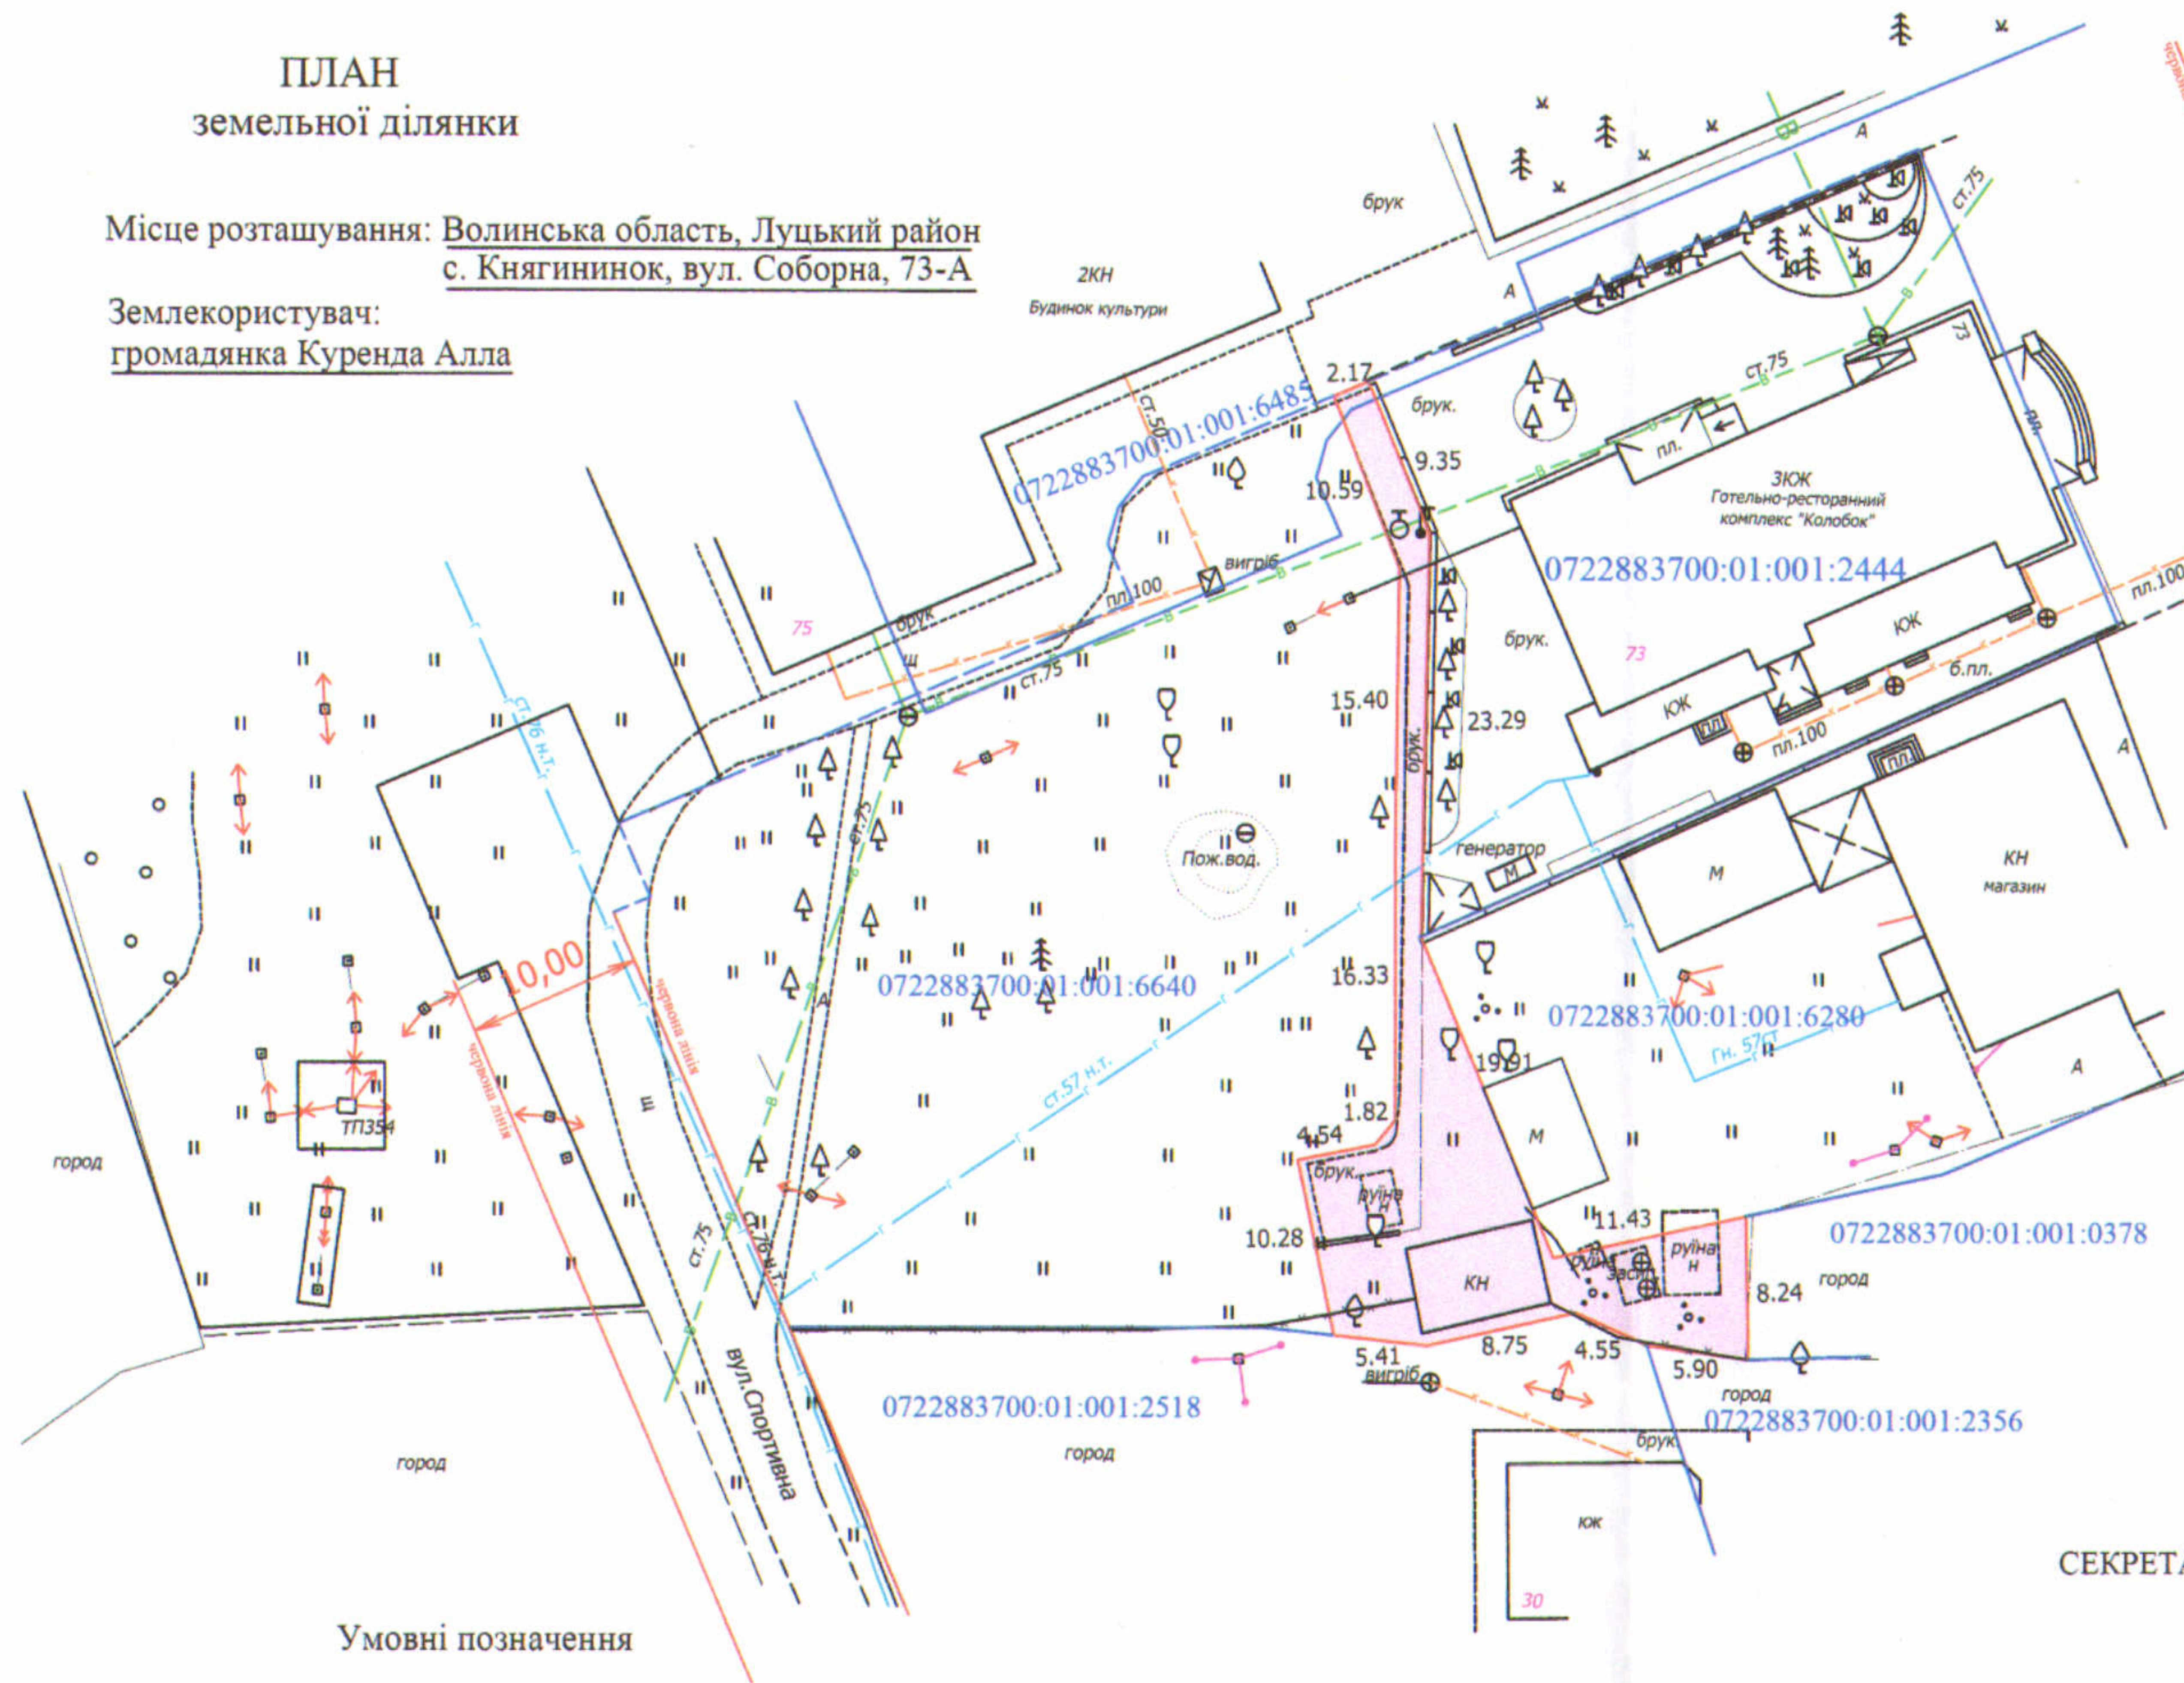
ПЛАН
земельної ділянки

Місце розташування: Волинська область, Луцький район
с. Княгининок, вул. Соборна, 73-А

Землекористувач:
громадянка Куренда Алла

брук
А
2КН
Будинок культури
ст.75
А
73
2.17
брук.
ст.50
0722883700:01:001:6485
9.35
10.59
ст.75
пл.
3ЮК
Готельно-ресторанний комплекс "Колобок"
пл.
вигріб
0722883700:01:001:2444
пл.100
пл.100
75
брук
брук.
ЮК
73
ст.75
б.пл.
15.40
23.29
ЮК
пл
пл.100
пл
ст.76 н.т.
брук.
А
ст.75
Пож.вод.
генератор
М
КН
магазин
М
10,00
червона лінія
16.33
А
0722883700:01:001:6640
0722883700:01:001:6280
червона лінія
19.91
Гн. 57 СТ
ст.57 н.т.
А
ТП354
1.82
4.54
М
город
брук.
руїна
Н
11.43
ст.75
ст.76 н.т.
10.28
КН
руїна
руїна
Н
засип
0722883700:01:001:0378
8.24
город
5.41
8.75
4.55
5.90
вигріб
0722883700:01:001:2518
город
0722883700:01:001:2356
брук
вул.Спортивна
город
город
ЮК
30
СЕКРЕТА
Умовні позначення